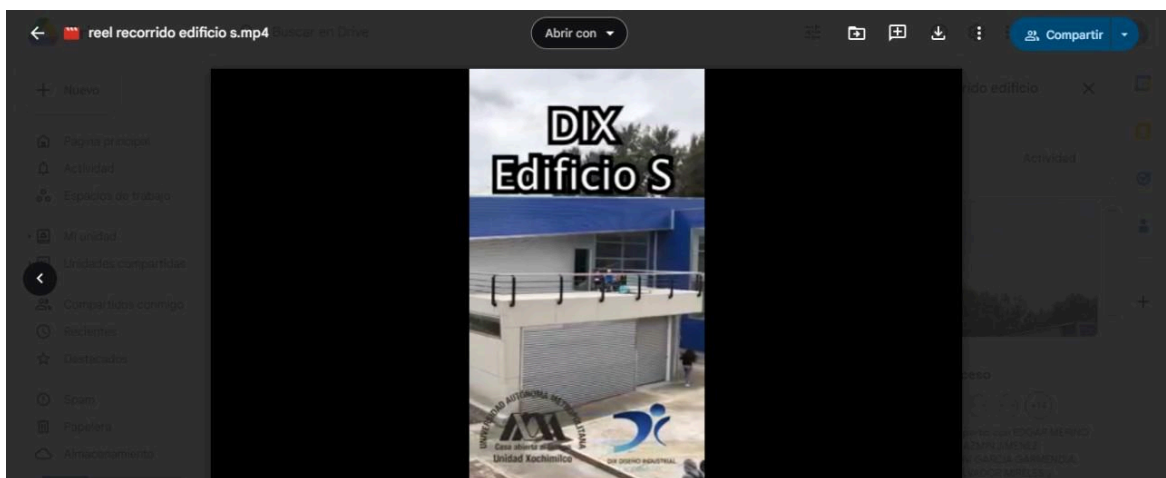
reel recorrido edificio s.mp4

Buscar en Drive

Abrir con

Compartir

Nuevo

Página principal

Actividad

Espacios de trabajo

Mi unidad

Unidades compartidas

Compartidos conmigo

Recientes

Destacados

Spam

Papelera

Almacenamiento

DIX
Edificio S

UNIVERSIDAD AUTÓNOMA METROPOLITANA
Casa abierta al tiempo
Unidad Xochimilco

DIX DISEÑO INDUSTRIAL

rido edificio

Actividad

ceso